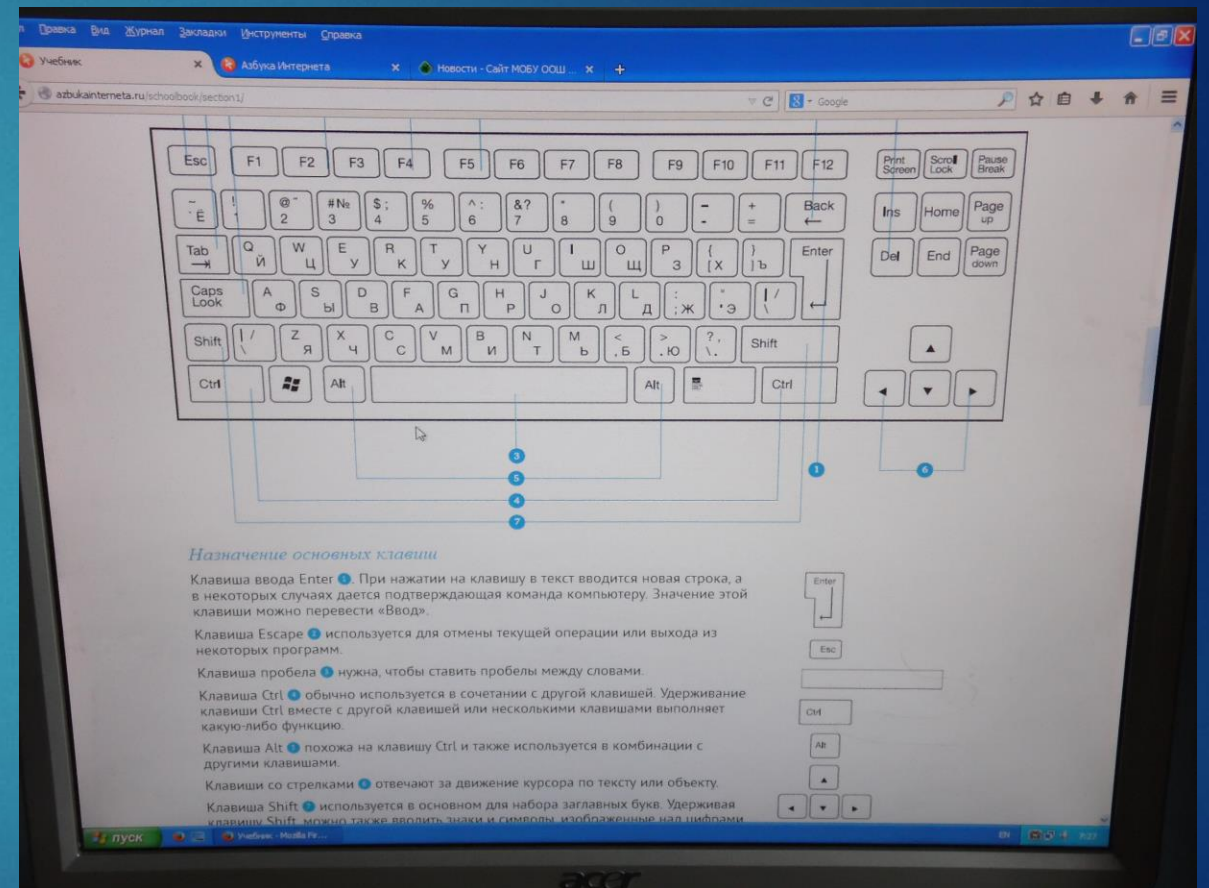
Правка Вид Журнал Закладки Инструменты Справка

Учебник ×
Азбука Интернета ×
Новости - Сайт МОБУ ООШ ... ×
+

azbukainterneta.ru/schoolbook/section1/

Google

Esc F1 F2 F3 F4 F5 F6 F7 F8 F9 F10 F11 F12 Print Screen Scroll Lock Pause Break

~ Ё ! 1 @ " 2 # № 3 $ ; 4 % 5 ^ : 6 & ? 7 * 8 ( 9 ) 0 _ - + = Back ← Ins Home Page up

Tab Q Й W Ц E У R К T У Y Н U Г I Ш O Щ P З { [ Х } ] Ъ Enter Del End Page down

Caps Look A Ф S Ы D В F А G П H Р J О K Л L Д : ; Ж " ' Э | / \

Shift | / \ Z Я X Ч C С V М B И N Т M Ь < , Б > . Ю ? , \ . Shift

Ctrl Alt Alt Ctrl

3
5
4
7
1
6

Назначение основных клавиш

Клавиша ввода Enter 1. При нажатии на клавишу в текст вводится новая строка, а в некоторых случаях дается подтверждающая команда компьютеру. Значение этой клавиши можно перевести «Ввод».

Enter

Клавиша Escape 2 используется для отмены текущей операции или выхода из некоторых программ.

Esc

Клавиша пробела 3 нужна, чтобы ставить пробелы между словами.

Клавиша Ctrl 4 обычно используется в сочетании с другой клавишей. Удерживание клавиши Ctrl вместе с другой клавишей или несколькими клавишами выполняет какую-либо функцию.

Ctrl

Клавиша Alt 5 похожа на клавишу Ctrl и также используется в комбинации с другими клавишами.

Alt

Клавиши со стрелками 6 отвечают за движение курсора по тексту или объекту.

Клавиша Shift 7 используется в основном для набора заглавных букв. Удерживая клавишу Shift, можно также вводить знаки и символы, изображенные над цифрами

пуск
Учебник - Mozilla Fir...
EN

acer